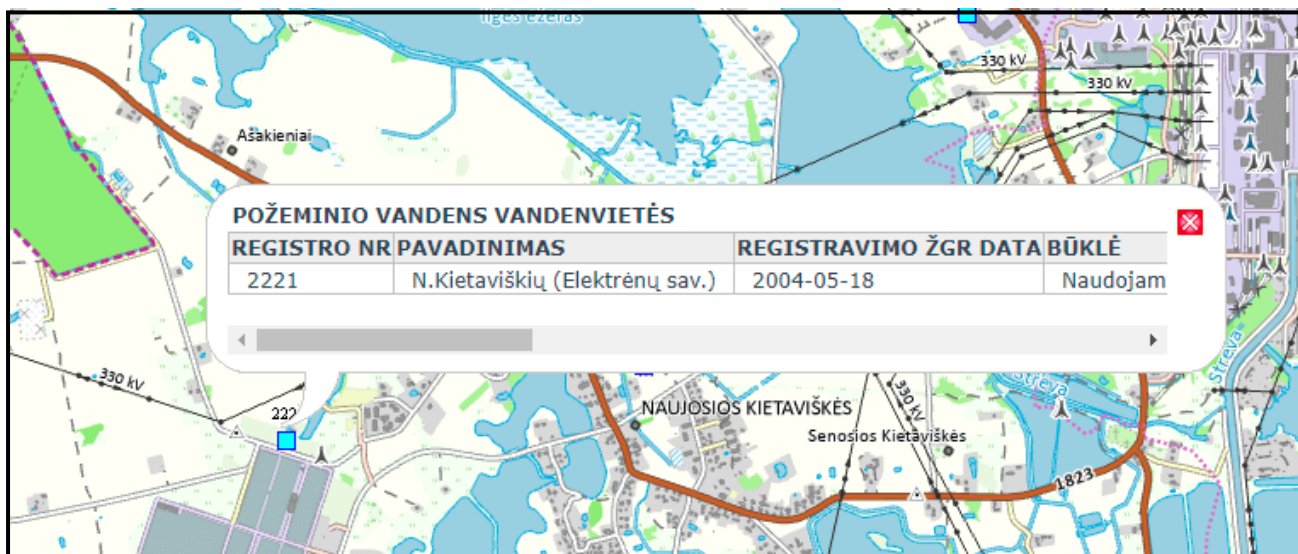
Ilgės ežeras

330 kV

330 kV

Ašakieniai

POŽEMINIO VANDENS VANDENVIETĖS

| REGISTRO NR | PAVADINIMAS | REGISTRAVIMO ŽGR DATA | BŪKLĖ |
|---|---|---|---|
| 2221 | N.Kietaviškių (Elektrėnų sav.) | 2004-05-18 | Naudojam |

330 kV

222

330 kV

NAUJOSIOS KIETAVIŠKĖS

Senosios Kietaviškės

Strėva

Strėva

1823